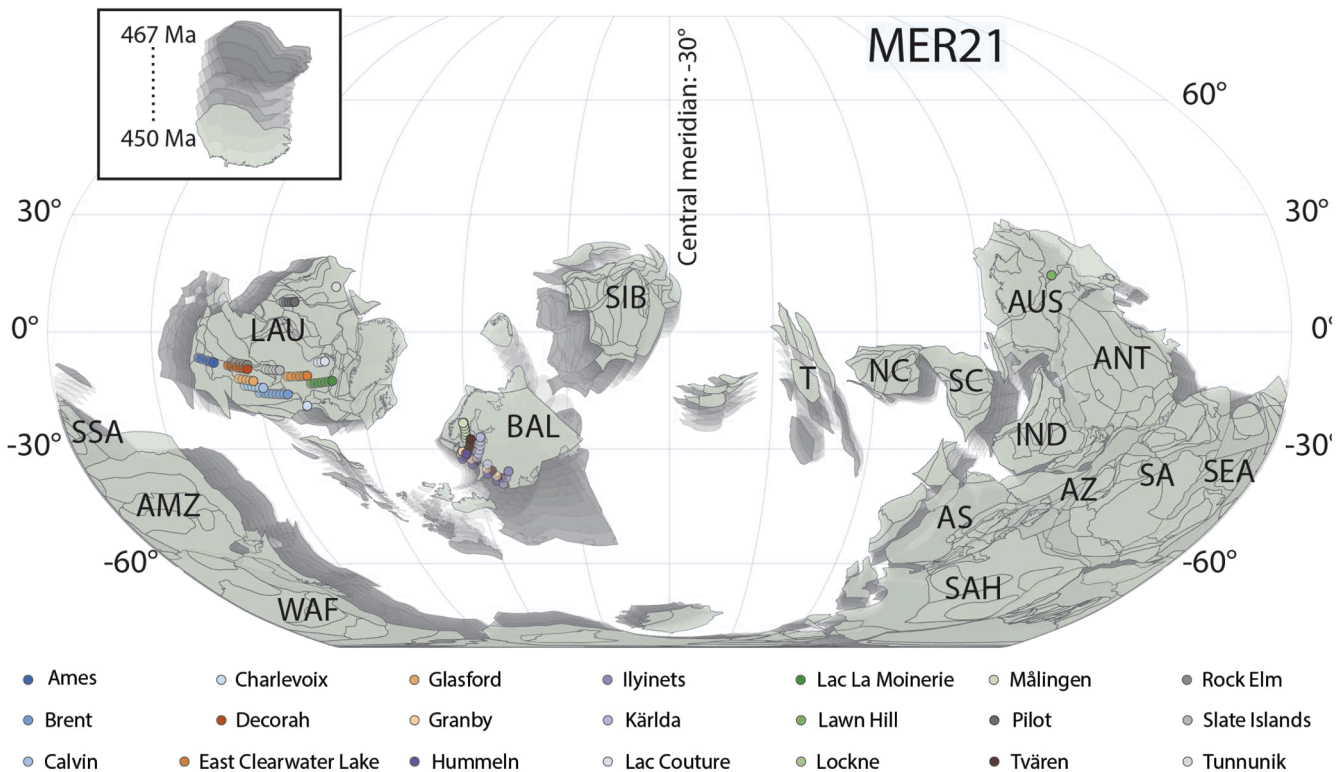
467 Ma
450 Ma

MER21

Central meridian: -30°

60°
30°
0°
-30°
-60°
60°
30°
0°
-30°
-60°

LAU
SIB
BAL
SSA
AMZ
WAF
T
NC
SC
AUS
ANT
IND
AZ
SA
SEA
AS
SAH

Ames
Brent
Calvin
Charlevoix
Decorah
East Clearwater Lake
Glasford
Granby
Hummeln
Ilyinets
Kärlda
Lac Couture
Lac La Moinerie
Lawn Hill
Lockne
Målingen
Pilot
Tvären
Rock Elm
Slate Islands
Tunnunik